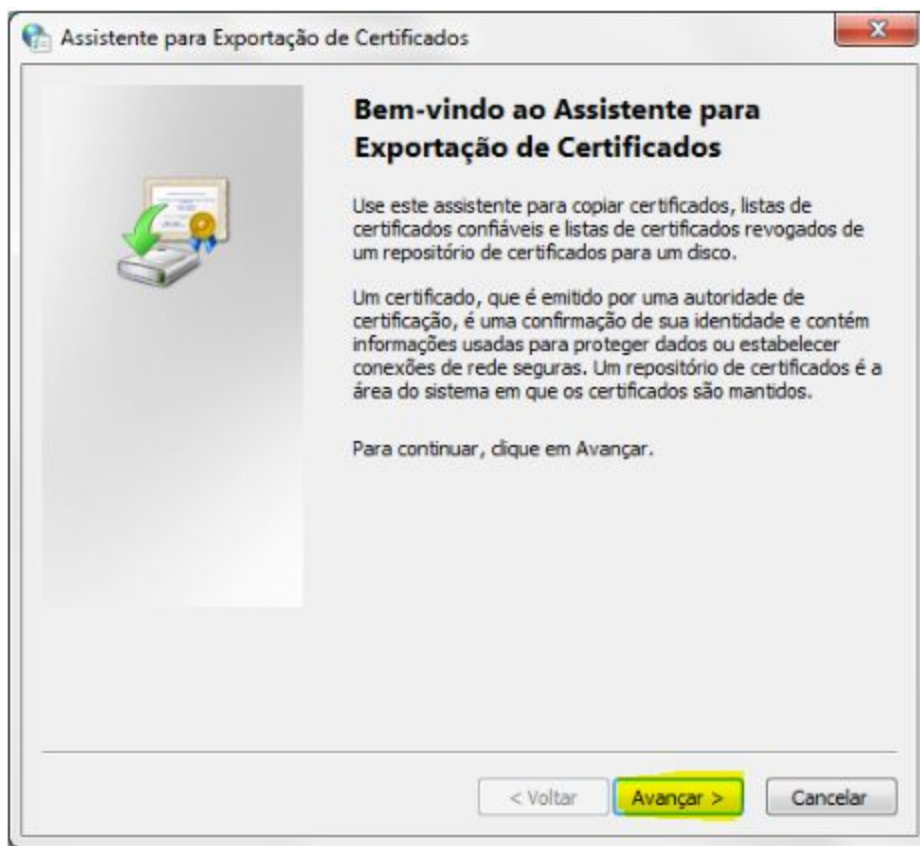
Assistente para Exportação de Certificados

Bem-vindo ao Assistente para Exportação de Certificados

Use este assistente para copiar certificados, listas de certificados confiáveis e listas de certificados revogados de um repositório de certificados para um disco.

Um certificado, que é emitido por uma autoridade de certificação, é uma confirmação de sua identidade e contém informações usadas para proteger dados ou estabelecer conexões de rede seguras. Um repositório de certificados é a área do sistema em que os certificados são mantidos.

Para continuar, clique em Avançar.

< Voltar
Avançar >
Cancelar